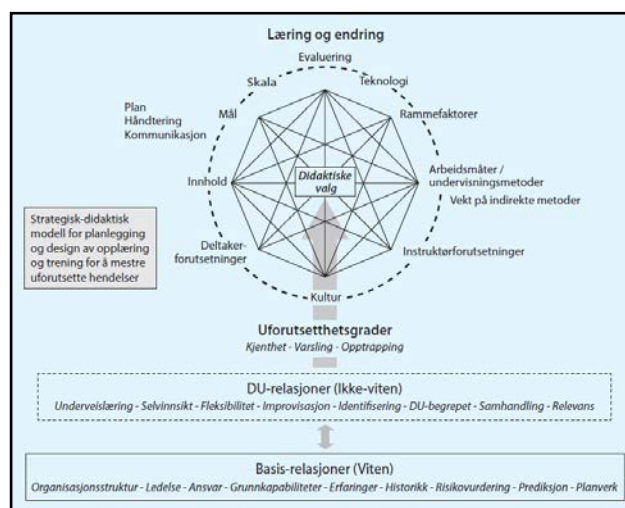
Læring og endring

Evaluering

Skala

Teknologi

Plan
Håndtering
Kommunikasjon

Mål

Rammefaktorer

Innhold

Didaktiske valg

Arbeidsmåter / undervisningsmetoder

Vekt på indirekte metoder

Strategisk-didaktisk modell for planlegging og design av opplæring og trening for å mestre uforutsette hendelser

Deltaker-forutsetninger

Instruktørforutsetninger

Kultur

Uforutsetthetsgrader

Kjenthet - Varsling - Opptrapping

DU-relasjoner (Ikke-viten)

Underveislæring - Selvinnsikt - Fleksibilitet - Improvisasjon - Identifisering - DU-begrepet - Samhandling - Relevans

Basis-relasjoner (Viten)

Organisasjonsstruktur - Ledelse - Ansvar - Grunnkapabiliteter - Erfaringer - Historikk - Risikovurdering - Prediksjon - Planverk